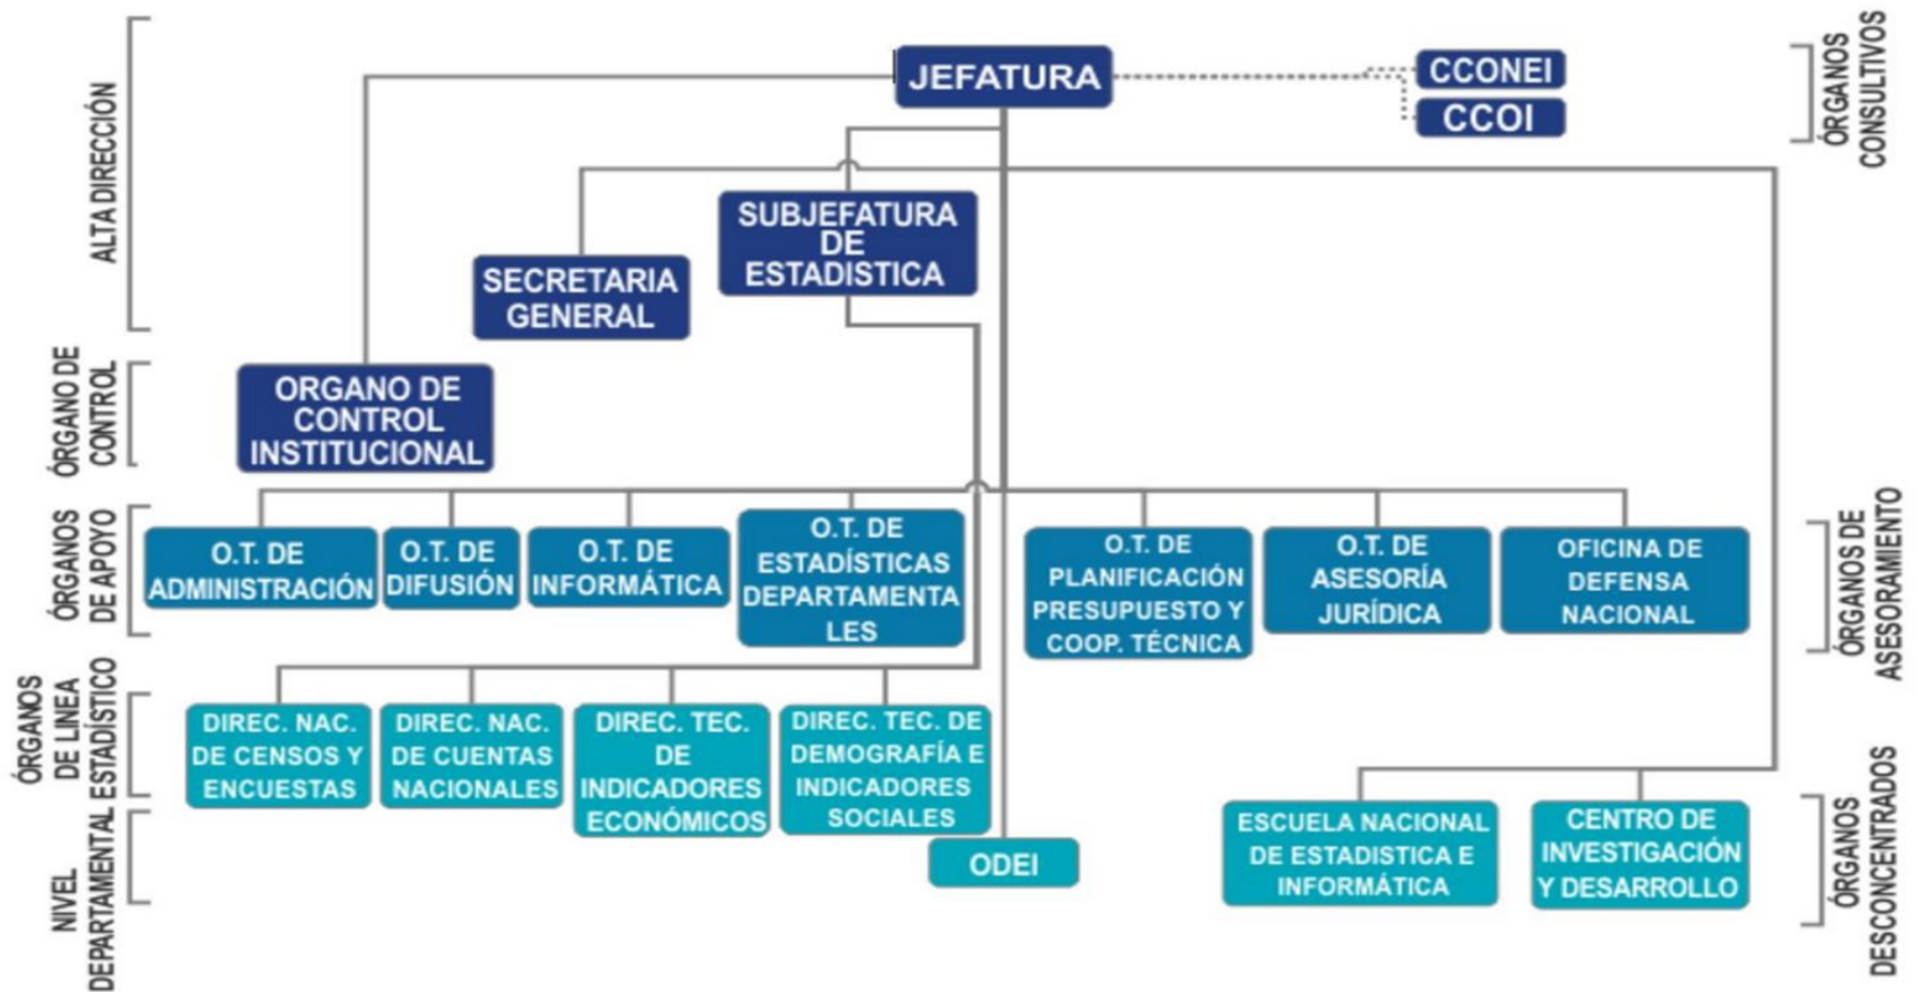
ALTA DIRECCIÓN

JEFATURA

CCONEI

CCOI

ÓRGANOS CONSULTIVOS

SUBJEFATURA DE ESTADISTICA

SECRETARIA GENERAL

ÓRGANO DE CONTROL

ORGANO DE CONTROL INSTITUCIONAL

ÓRGANOS DE APOYO

O.T. DE ADMINISTRACIÓN

O.T. DE DIFUSIÓN

O.T. DE INFORMÁTICA

O.T. DE ESTADÍSTICAS DEPARTAMENTALES

O.T. DE PLANIFICACIÓN PRESUPUESTO Y COOP. TÉCNICA

O.T. DE ASESORÍA JURÍDICA

OFICINA DE DEFENSA NACIONAL

ÓRGANOS DE ASESORAMIENTO

ÓRGANOS DE LINEA ESTADÍSTICO

DIREC. NAC. DE CENSOS Y ENCUESTAS

DIREC. NAC. DE CUENTAS NACIONALES

DIREC. TEC. DE INDICADORES ECONÓMICOS

DIREC. TEC. DE DEMOGRAFÍA E INDICADORES SOCIALES

NIVEL DEPARTAMENTAL

ODEI

ESCUELA NACIONAL DE ESTADISTICA E INFORMÁTICA

CENTRO DE INVESTIGACIÓN Y DESARROLLO

ÓRGANOS DESCONCENTRADOS